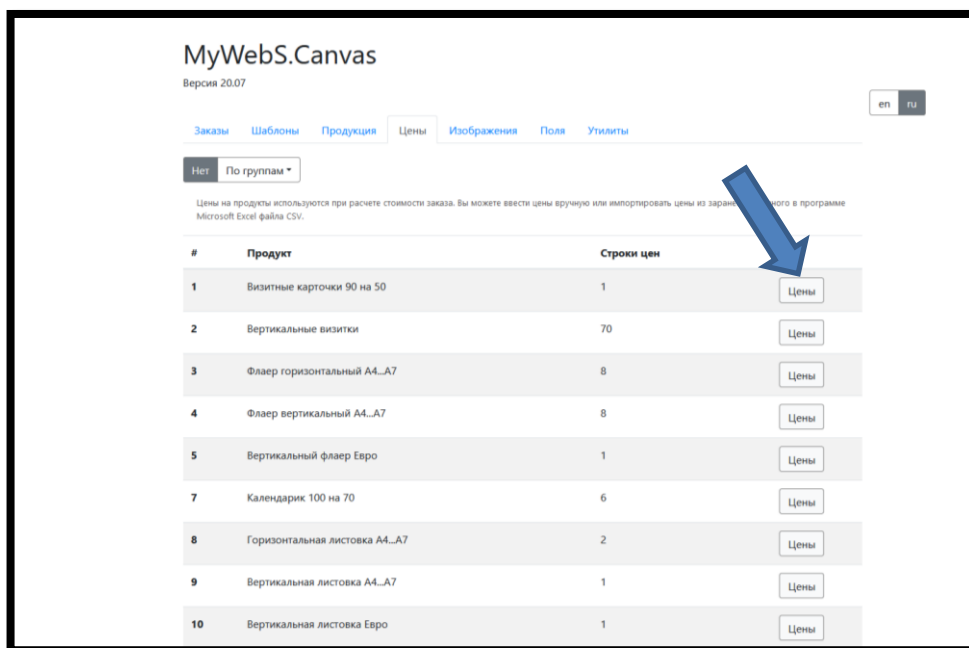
MyWebS.Canvas

Версия 20.07

en ru

Заказы Шаблоны Продукция Цены Изображения Поля Утилиты

Нет По группам

Цены на продукты используются при расчете стоимости заказа. Вы можете ввести цены вручную или импортировать цены из заранее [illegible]ного в программе Microsoft Excel файла CSV.

| # | Продукт | Строки цен | |
|---|---|---|---|
| 1 | Визитные карточки 90 на 50 | 1 | Цены |
| 2 | Вертикальные визитки | 70 | Цены |
| 3 | Флаер горизонтальный А4...А7 | 8 | Цены |
| 4 | Флаер вертикальный А4...А7 | 8 | Цены |
| 5 | Вертикальный флаер Евро | 1 | Цены |
| 7 | Календарик 100 на 70 | 6 | Цены |
| 8 | Горизонтальная листовка А4...А7 | 2 | Цены |
| 9 | Вертикальная листовка А4...А7 | 1 | Цены |
| 10 | Вертикальная листовка Евро | 1 | Цены |